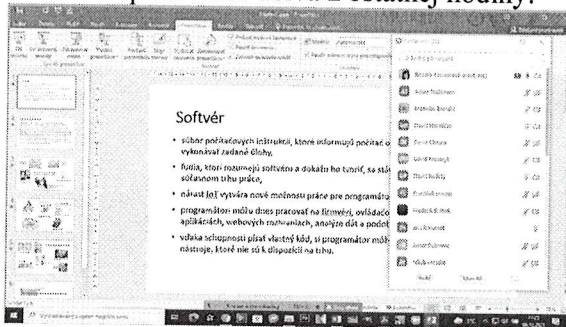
Softvér

• súbor počítačových inštrukcií, ktoré informujú počítač o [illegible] vykonávať zadané úlohy,

• ľudia, ktorí rozumejú softvéru a dokážu ho tvoriť, sa stá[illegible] súčasnom trhu práce,

• nárast IoT vytvára nové možnosti práce pre programáto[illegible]

• programátori môžu dnes pracovať na firmvéri, ovládač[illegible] aplikáciách, webových rozhraniach, analýze dát a podob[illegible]

• vďaka schopnosti písať vlastný kód, si programátor môž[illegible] nástroje, ktoré nie sú k dispozícii na trhu.